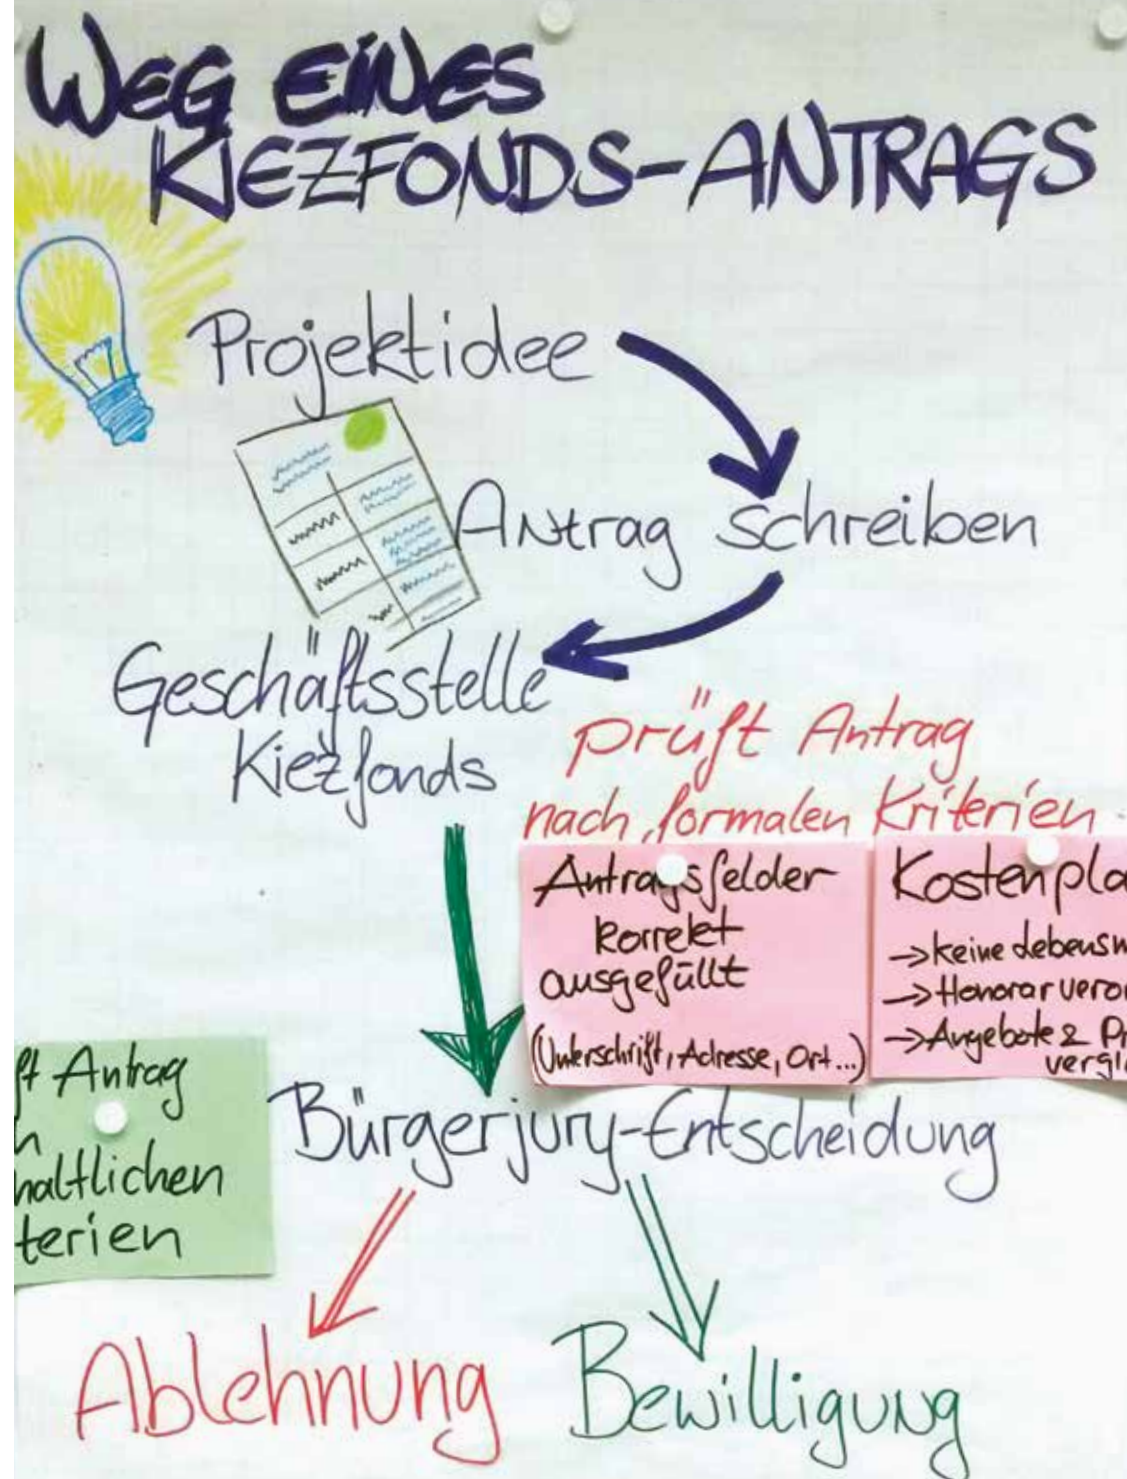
WEG EINES KIEZFONDS-ANTRAGS

Projektidee

Antrag schreiben

Geschäftsstelle Kiezfonds

prüft Antrag nach formalen Kriterien

Antragsfelder korrekt ausgefüllt (Unterschrift, Adresse, Ort...)

Kostenpla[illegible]
->keine Lebensm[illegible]
->Honorar veror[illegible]
->Angebote & Pr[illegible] vergl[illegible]

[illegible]ft Antrag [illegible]h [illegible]haltlichen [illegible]terien

Bürgerjury-Entscheidung

Ablehnung

Bewilligung